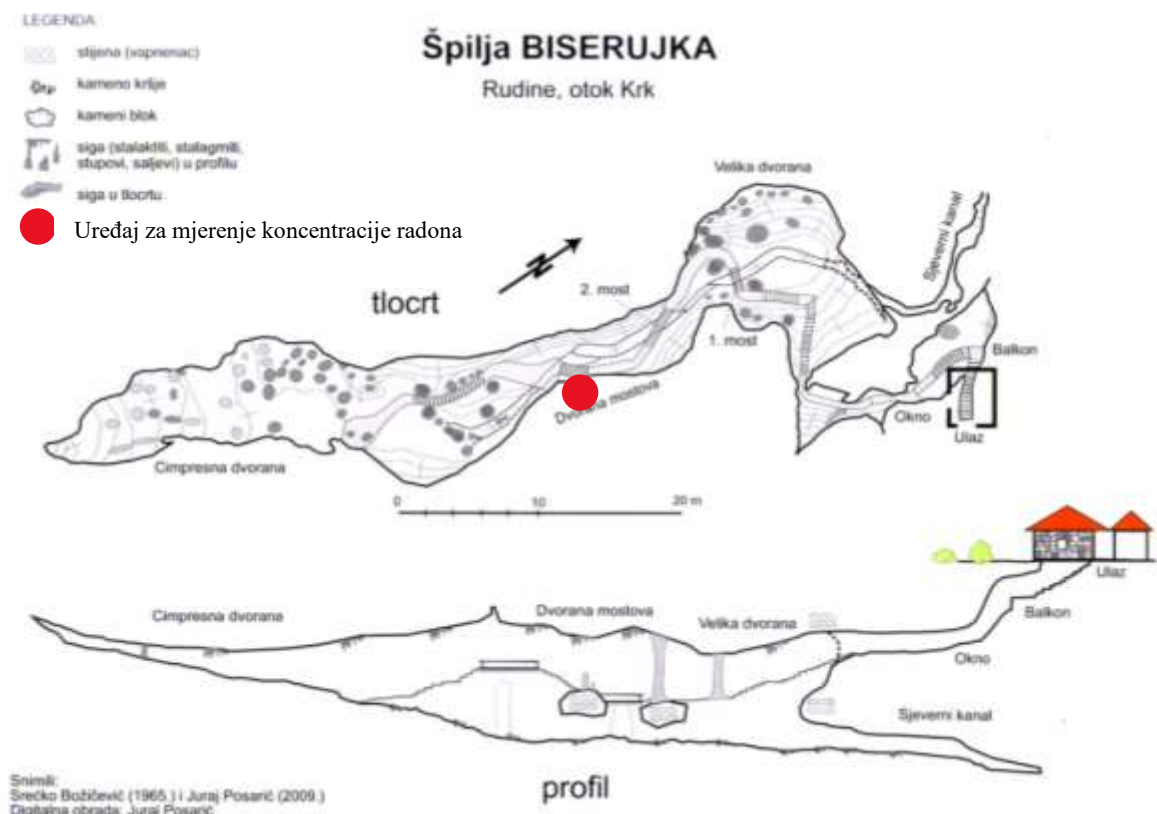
LEGENDA

stijena (vapnenac)

kameno kršje

kameni blok

siga (stalaktiti, stalagmiti, stupovi, saljevi) u profilu

siga u tlocrtu

Uređaj za mjerenje koncentracije radona

Špilja BISERUJKA

Rudine, otok Krk

N

tlocrt

Velika dvorana

Sjeverni kanal

2. most

1. most

Balkon

Dvorana mostova

Okno

Ulaz

Cimpresna dvorana

0 10 20 m

Ulaz

Cimpresna dvorana

Dvorana mostova

Velika dvorana

Balkon

Okno

Sjeverni kanal

profil

Snimili:
Srećko Božičević (1965.) i Juraj Posarić (2009.)
Digitalna obrada: Juraj Posarić